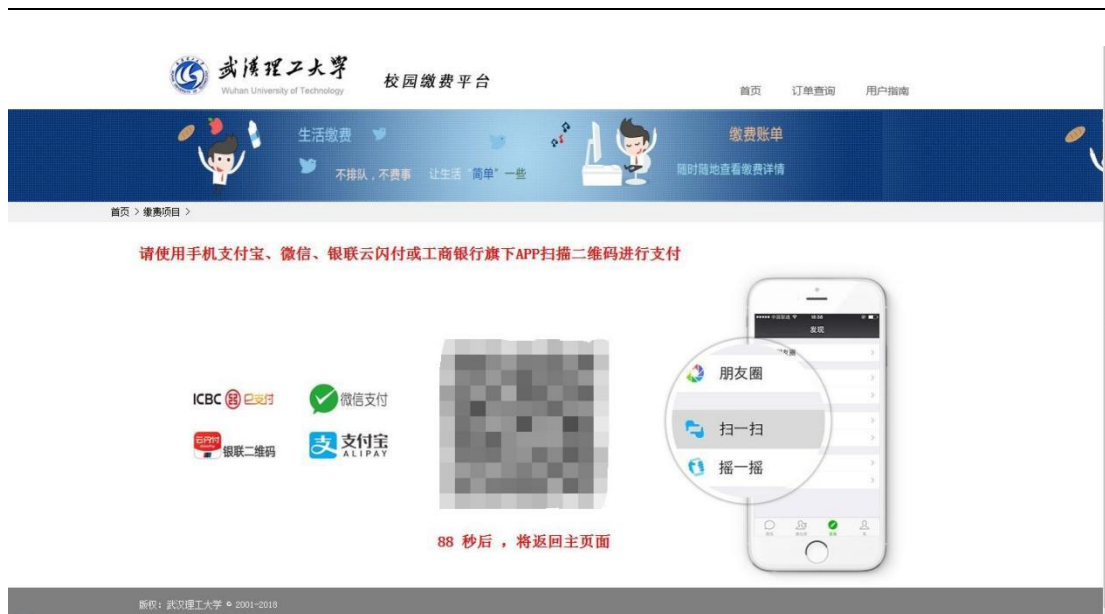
武漢理工大學
Wuhan University of Technology
校园缴费平台

首页 订单查询 用户指南

生活缴费
不排队，不费事 让生活"简单"一些

缴费账单
随时随地查看缴费详情

首页 > 缴费项目 >

请使用手机支付宝、微信、银联云闪付或工商银行旗下APP扫描二维码进行支付

ICBC e支付
微信支付
银联二维码
支付宝 ALIPAY

发现
朋友圈
扫一扫
摇一摇

88 秒后 ，将返回主页面

版权：武汉理工大学 © 2001-2018